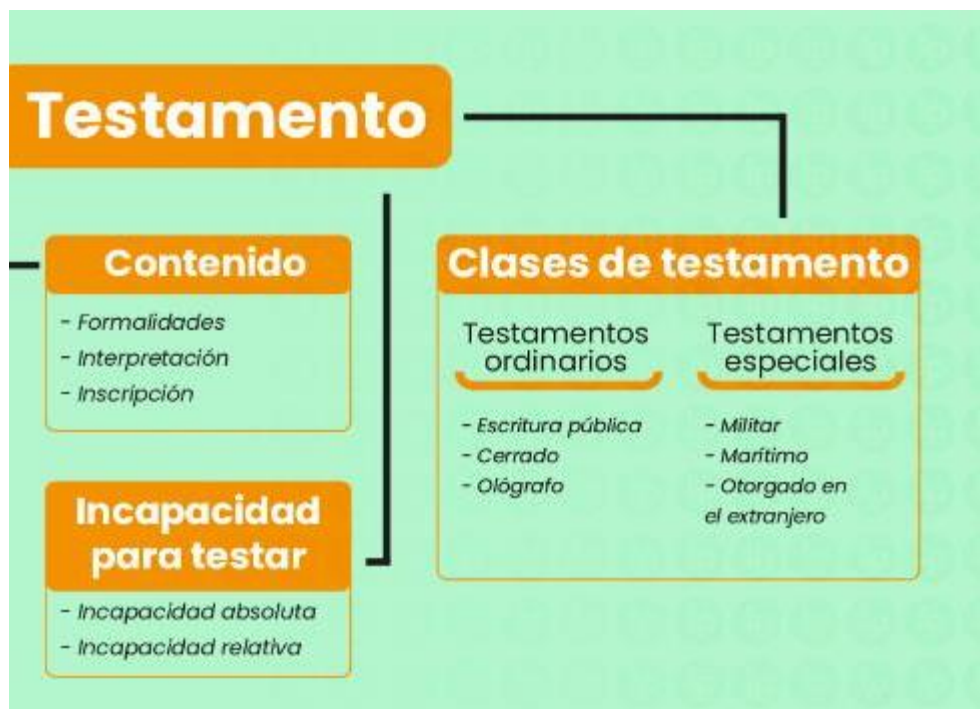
Testamento

Contenido

- Formalidades
- Interpretación
- Inscripción

Incapacidad para testar

- Incapacidad absoluta
- Incapacidad relativa

Clases de testamento

Testamentos ordinarios

- Escritura pública
- Cerrado
- Ológrafo

Testamentos especiales

- Militar
- Marítimo
- Otorgado en el extranjero